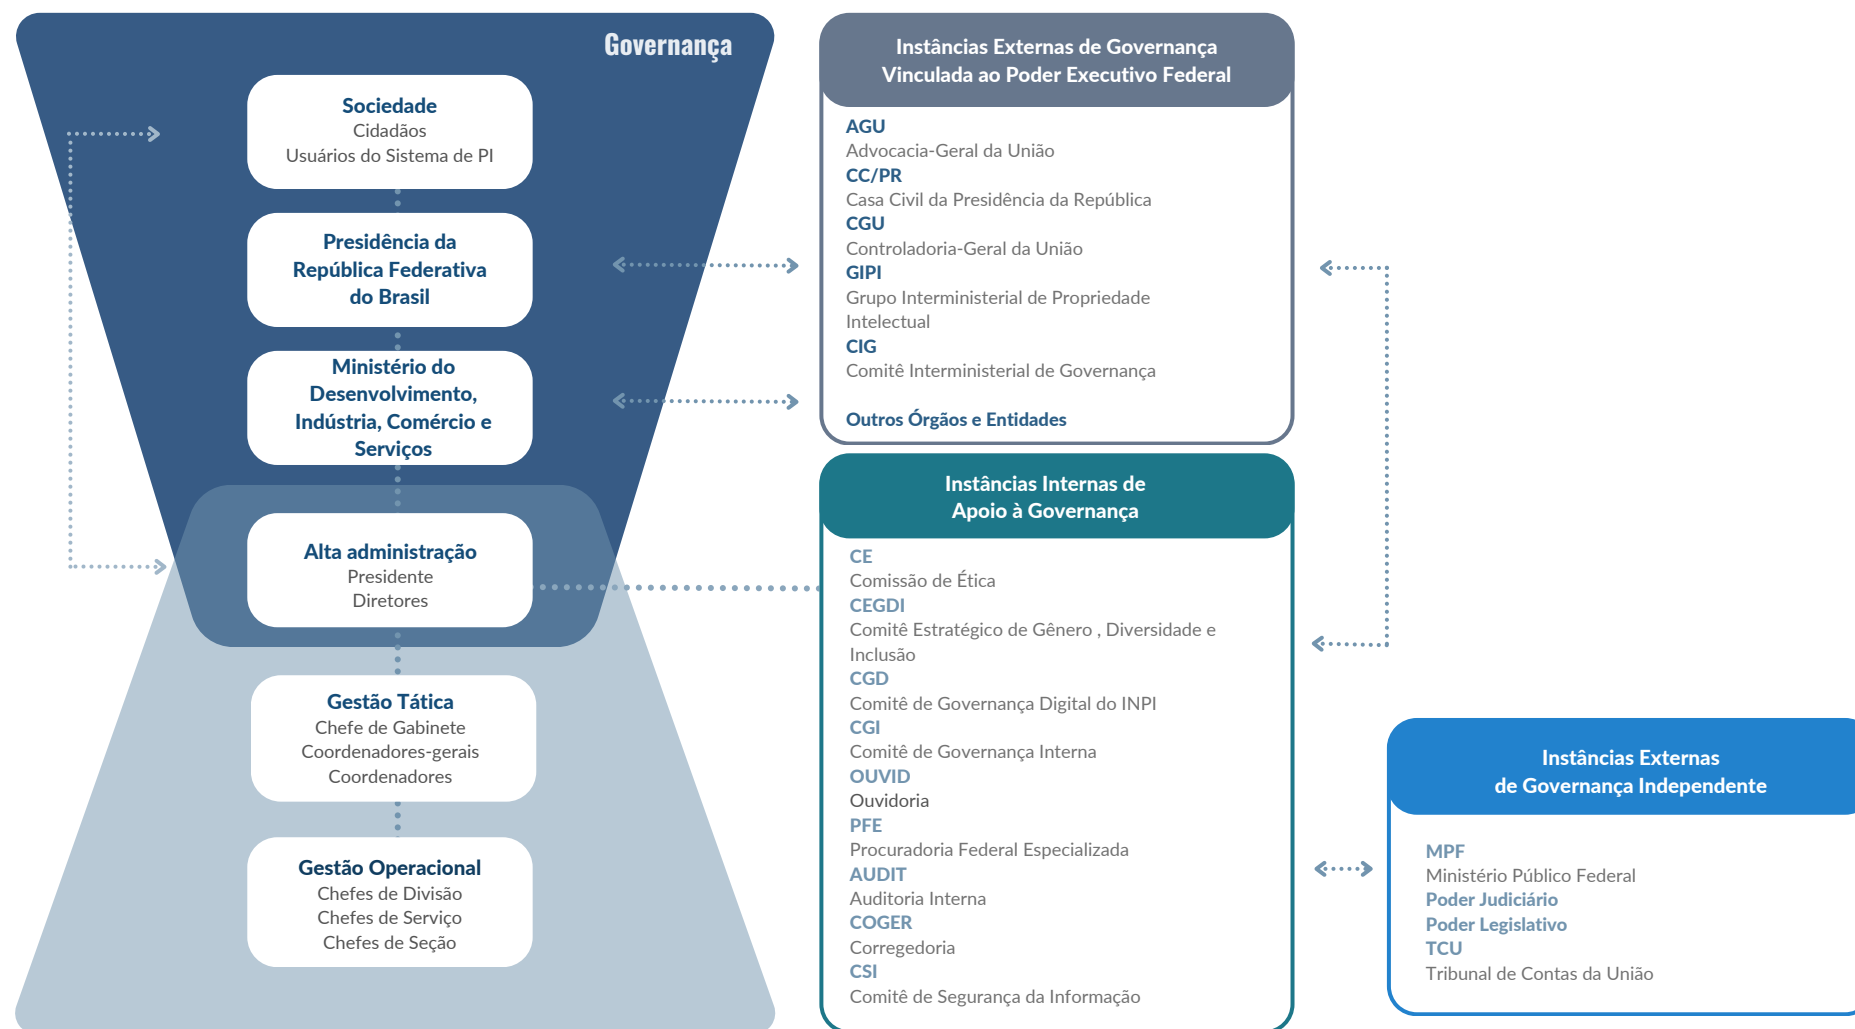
Governança

Sociedade
Cidadãos
Usuários do Sistema de PI

Presidência da República Federativa do Brasil

Ministério do Desenvolvimento, Indústria, Comércio e Serviços

Alta administração
Presidente
Diretores

Gestão Tática
Chefe de Gabinete
Coordenadores-gerais
Coordenadores

Gestão Operacional
Chefes de Divisão
Chefes de Serviço
Chefes de Seção

Instâncias Externas de Governança Vinculada ao Poder Executivo Federal

AGU
Advocacia-Geral da União
CC/PR
Casa Civil da Presidência da República
CGU
Controladoria-Geral da União
GIPI
Grupo Interministerial de Propriedade Intelectual
CIG
Comitê Interministerial de Governança

Outros Órgãos e Entidades

Instâncias Internas de Apoio à Governança

CE
Comissão de Ética
CEGDI
Comitê Estratégico de Gênero , Diversidade e Inclusão
CGD
Comitê de Governança Digital do INPI
CGI
Comitê de Governança Interna
OUVID
Ouvidoria
PFE
Procuradoria Federal Especializada
AUDIT
Auditoria Interna
COGER
Corregedoria
CSI
Comitê de Segurança da Informação

Instâncias Externas de Governança Independente

MPF
Ministério Público Federal
Poder Judiciário
Poder Legislativo
TCU
Tribunal de Contas da União